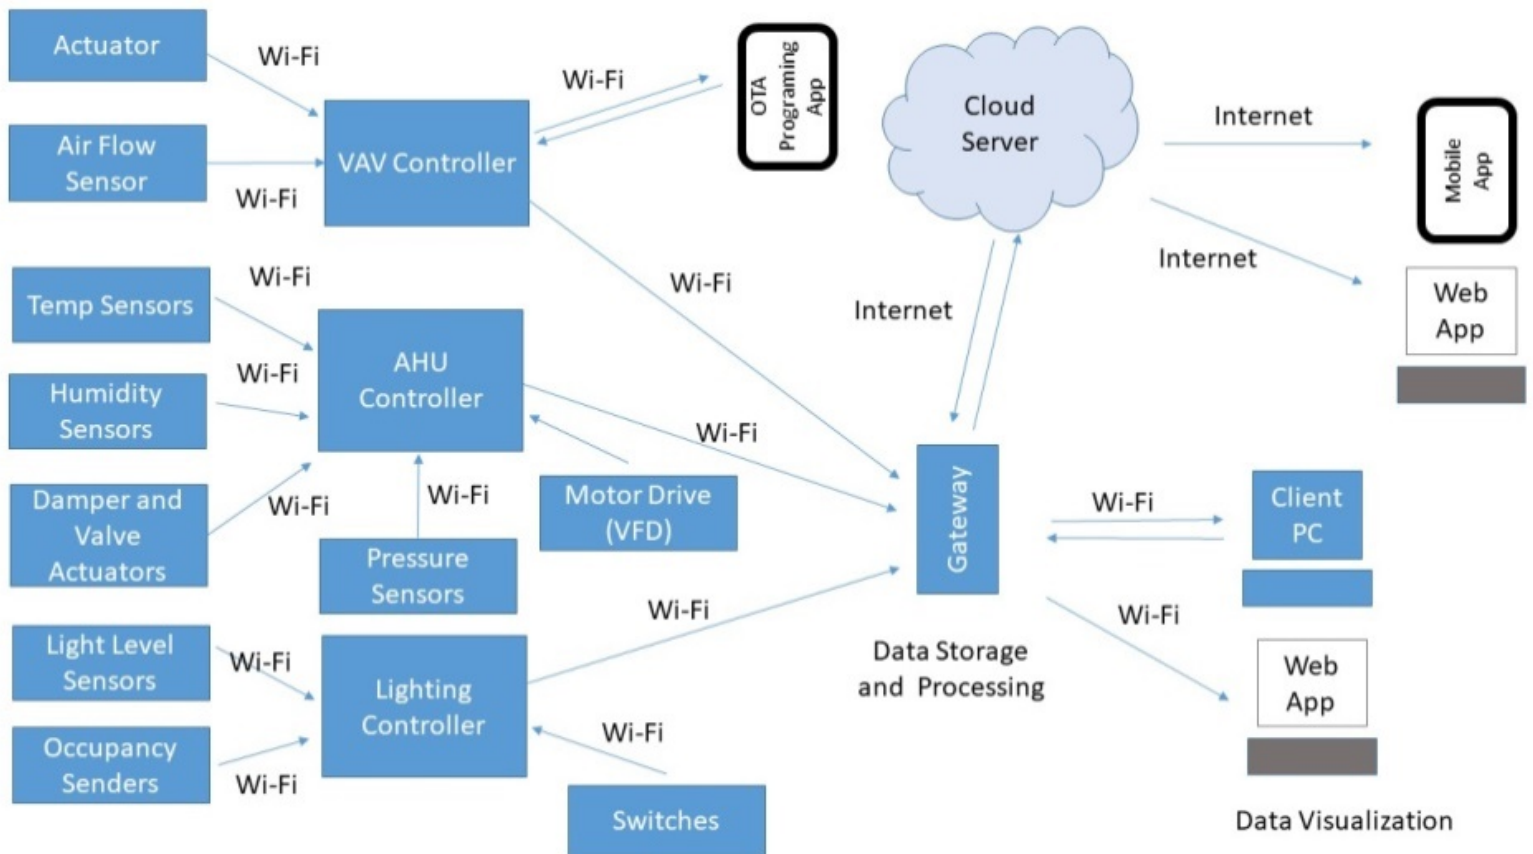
Actuator

Wi-Fi

Air Flow Sensor

Wi-Fi

VAV Controller

Wi-Fi

OTA Programing App

Cloud Server

Internet

Mobile App

Internet

Web App

Temp Sensors

Wi-Fi

Wi-Fi

Internet

AHU Controller

Humidity Sensors

Wi-Fi

Wi-Fi

Damper and Valve Actuators

Wi-Fi

Wi-Fi

Motor Drive (VFD)

Gateway

Wi-Fi

Client PC

Pressure Sensors

Wi-Fi

Wi-Fi

Light Level Sensors

Wi-Fi

Lighting Controller

Data Storage and Processing

Web App

Occupancy Senders

Wi-Fi

Wi-Fi

Switches

Data Visualization